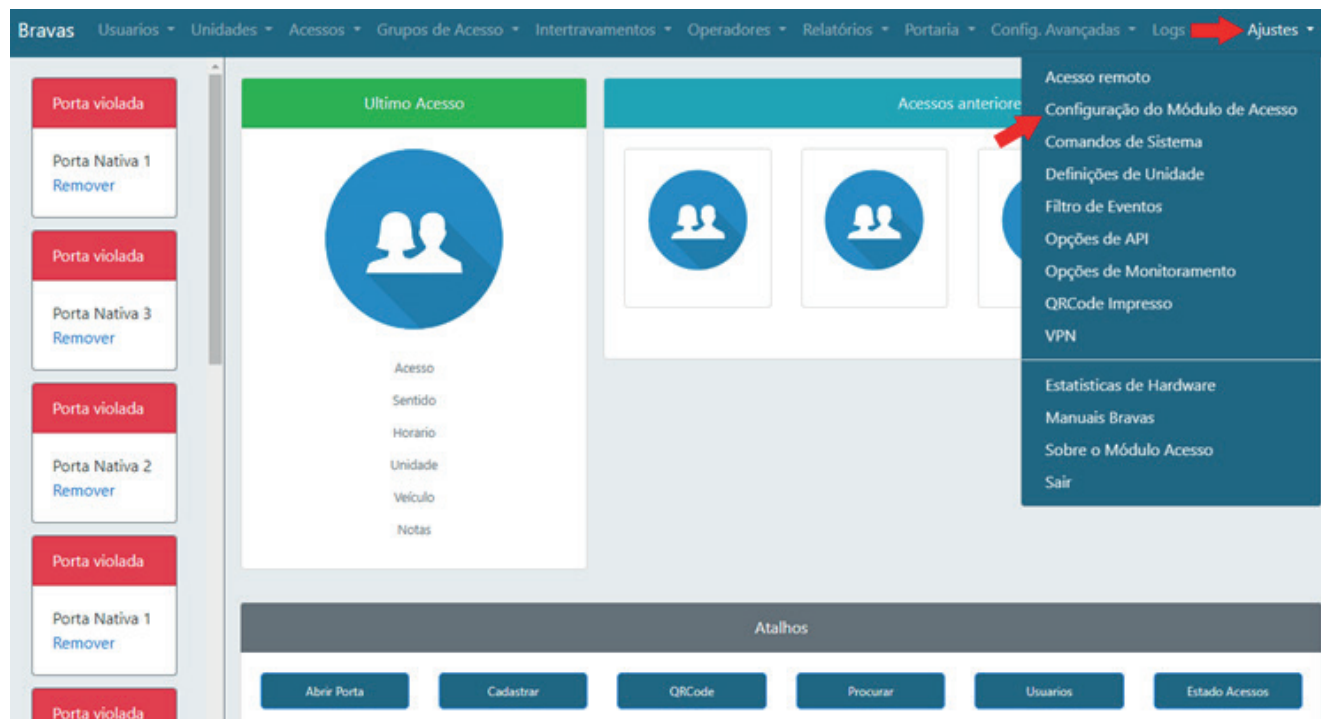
Bravas Usuarios Unidades Acessos Grupos de Acesso Intertravamentos Operadores Relatórios Portaria Config. Avançadas Logs Ajustes

Porta violada
Porta Nativa 1
Remover

Porta violada
Porta Nativa 3
Remover

Porta violada
Porta Nativa 2
Remover

Porta violada
Porta Nativa 1
Remover

Porta violada

Ultimo Acesso

Acesso
Sentido
Horario
Unidade
Veículo
Notas

Acessos anteriore

Acesso remoto
Configuração do Módulo de Acesso
Comandos de Sistema
Definições de Unidade
Filtro de Eventos
Opções de API
Opções de Monitoramento
QRCode Impresso
VPN
Estatisticas de Hardware
Manuais Bravas
Sobre o Módulo Acesso
Sair

Atalhos

Abrir Porta | Cadastrar | QRCode | Procurar | Usuarios | Estado Acessos